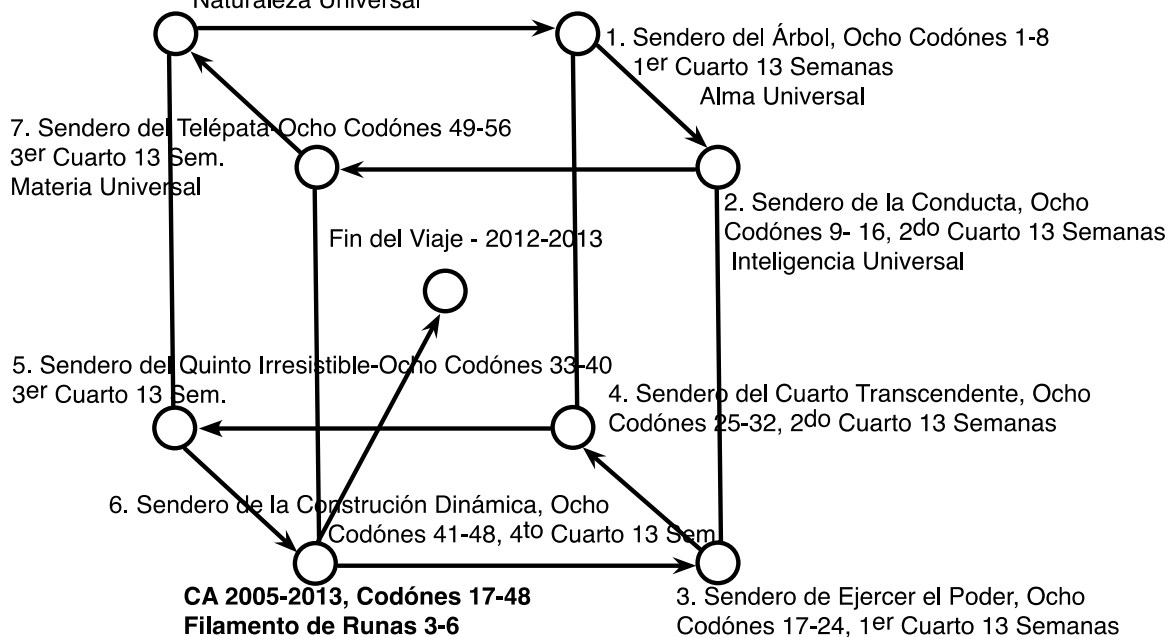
Naturaleza Universal

1. Sendero del Árbol, Ocho Codónes 1-8
1$^{er}$ Cuarto 13 Semanas
Alma Universal

7. Sendero del Telépata-Ocho Codónes 49-56
3$^{er}$ Cuarto 13 Sem.
Materia Universal

2. Sendero de la Conducta, Ocho Codónes 9- 16, 2$^{do}$ Cuarto 13 Semanas
Inteligencia Universal

Fin del Viaje - 2012-2013

5. Sendero del Quinto Irresistible-Ocho Codónes 33-40
3$^{er}$ Cuarto 13 Sem.

4. Sendero del Cuarto Transcendente, Ocho Codónes 25-32, 2$^{do}$ Cuarto 13 Semanas

6. Sendero de la Construción Dinámica, Ocho Codónes 41-48, 4$^{to}$ Cuarto 13 Sem

**CA 2005-2013, Codónes 17-48**
**Filamento de Runas 3-6**

3. Sendero de Ejercer el Poder, Ocho Codónes 17-24, 1$^{er}$ Cuarto 13 Semanas